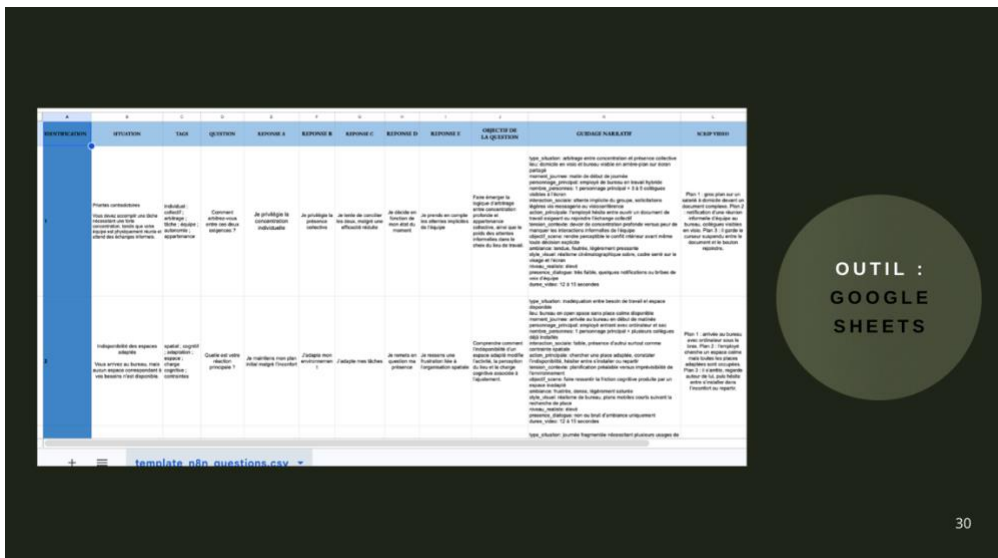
| IDENTIFICATION | SITUATION | TAGS | QUESTION | REPONSE A | REPONSE B | REPONSE C | REPONSE D | REPONSE E | OBJECTIF DE LA QUESTION | GUIDAGE NARRATIF | SCRIPT VIDEO |
|---|---|---|---|---|---|---|---|---|---|---|---|
| 1 | Priorités contradictoires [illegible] | individuel ; collectif ; arbitrage ; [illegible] | Comment arbitrez-vous entre ces deux exigences ? | Je privilégie la concentration individuelle | Je privilégie la présence collective | Je tente de concilier les deux, malgré une efficacité réduite | Je décide en fonction de mon état du moment | Je prends en compte les attentes implicites de l'équipe | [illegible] | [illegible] | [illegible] |
| 2 | Indisponibilité des espaces adaptés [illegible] | spatial ; cognitif ; adaptation ; espace ; charge cognitive ; contraintes | Quelle est votre réaction principale ? | Je maintiens mon plan initial malgré l'inconfort | J'adapte mon environnement | J'adapte mes tâches | Je remets en question ma présence | Je ressens une frustration liée à l'organisation spatiale | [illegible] | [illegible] | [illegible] |

template_n8n_questions.csv

OUTIL : GOOGLE SHEETS

30